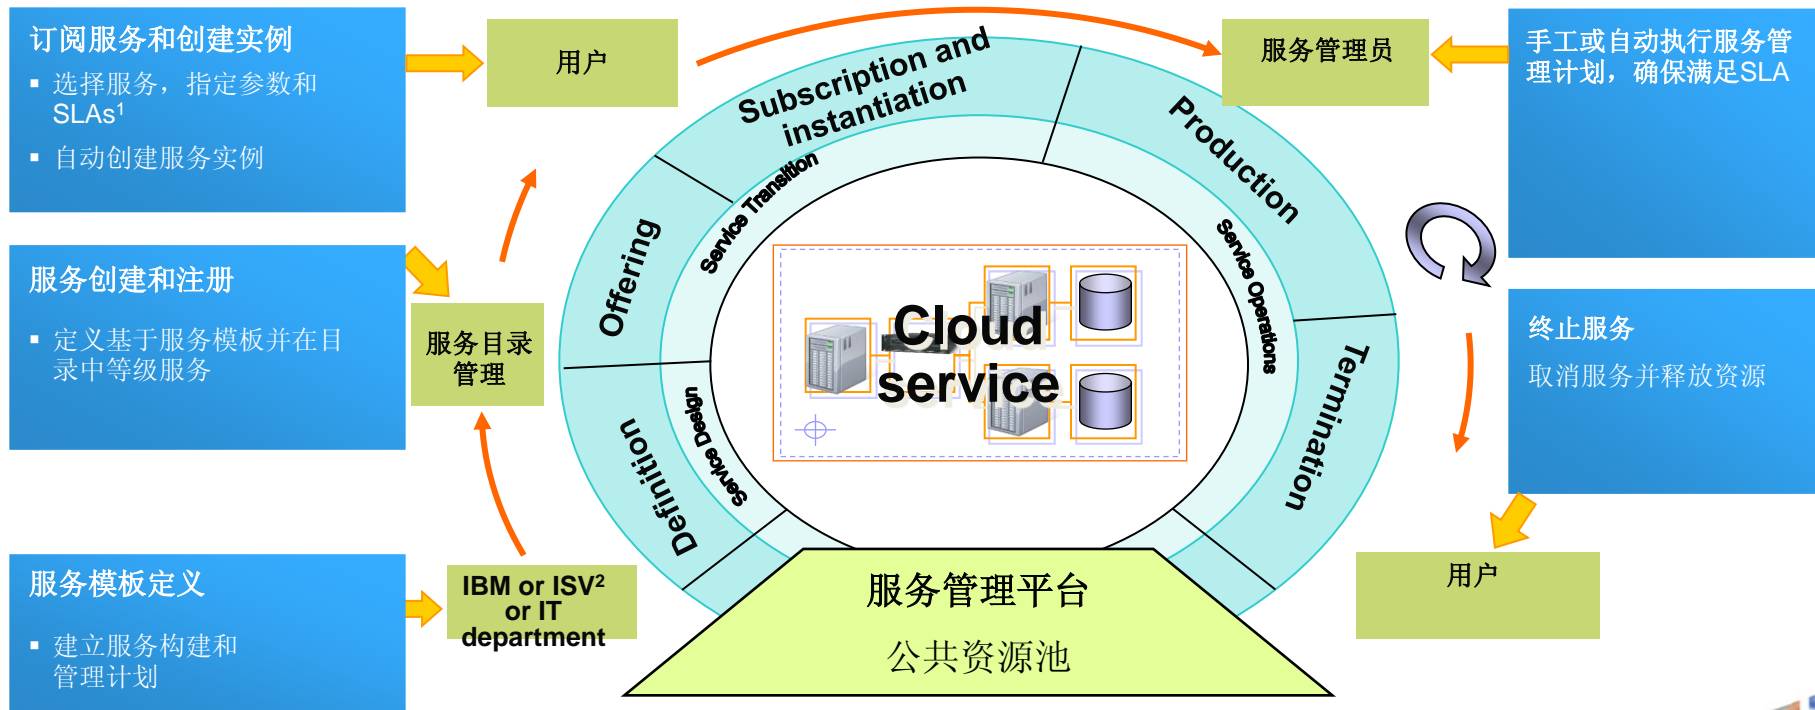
订阅服务和创建实例

▪ 选择服务，指定参数和SLAs$^1$

▪ 自动创建服务实例

用户

Subscription and instantiation

服务管理员

手工或自动执行服务管理计划，确保满足SLA

服务创建和注册

▪ 定义基于服务模板并在目录中等级服务

服务目录管理

Offering

Service Transition

Production

Service Operations

Cloud service

Definition

Service Design

Termination

终止服务

取消服务并释放资源

服务模板定义

▪ 建立服务构建和管理计划

IBM or ISV$^2$ or IT department

服务管理平台

公共资源池

用户